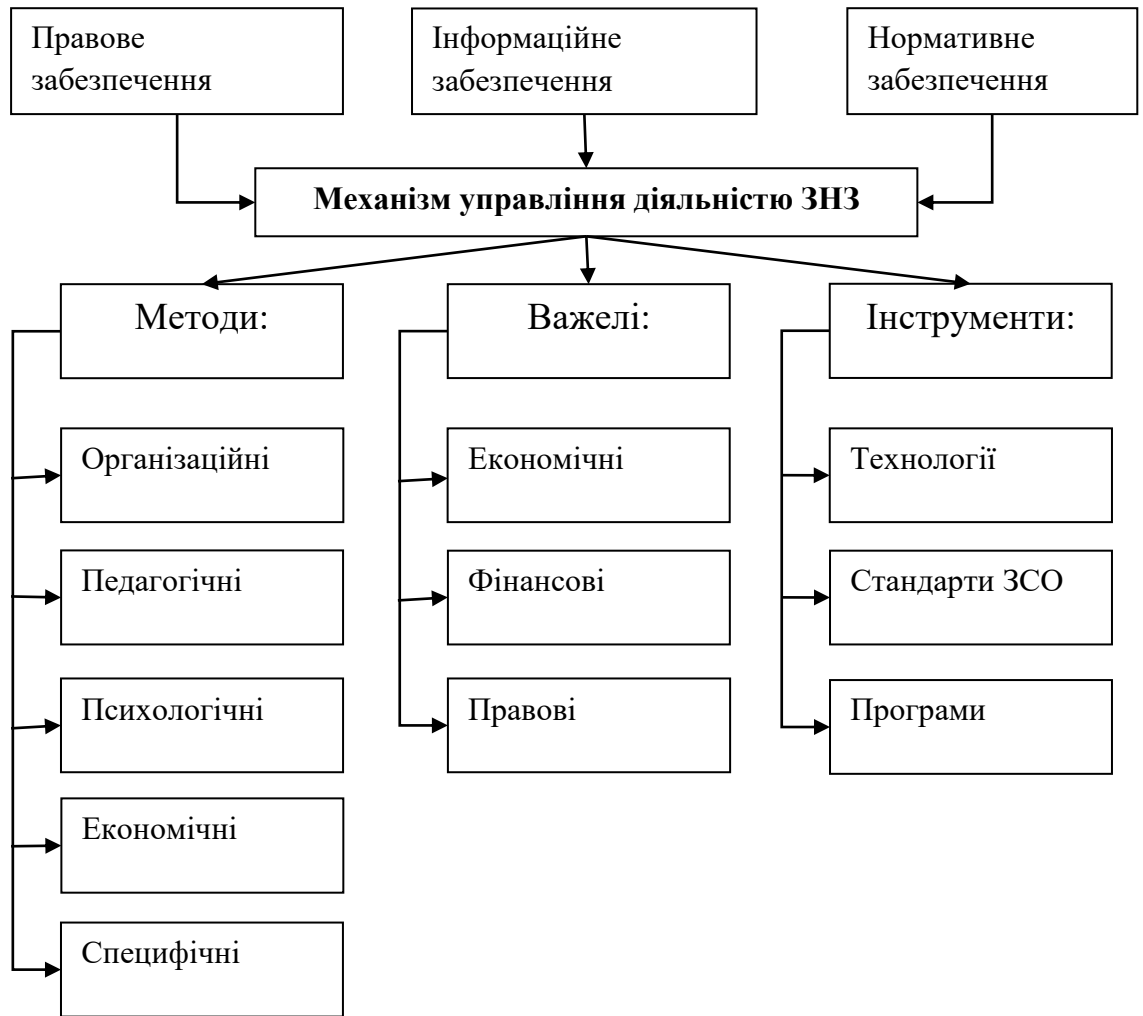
Правове забезпечення

Інформаційне забезпечення

Нормативне забезпечення

**Механізм управління діяльністю ЗНЗ**

Методи:

Організаційні

Педагогічні

Психологічні

Економічні

Специфічні

Важелі:

Економічні

Фінансові

Правові

Інструменти:

Технології

Стандарти ЗСО

Програми